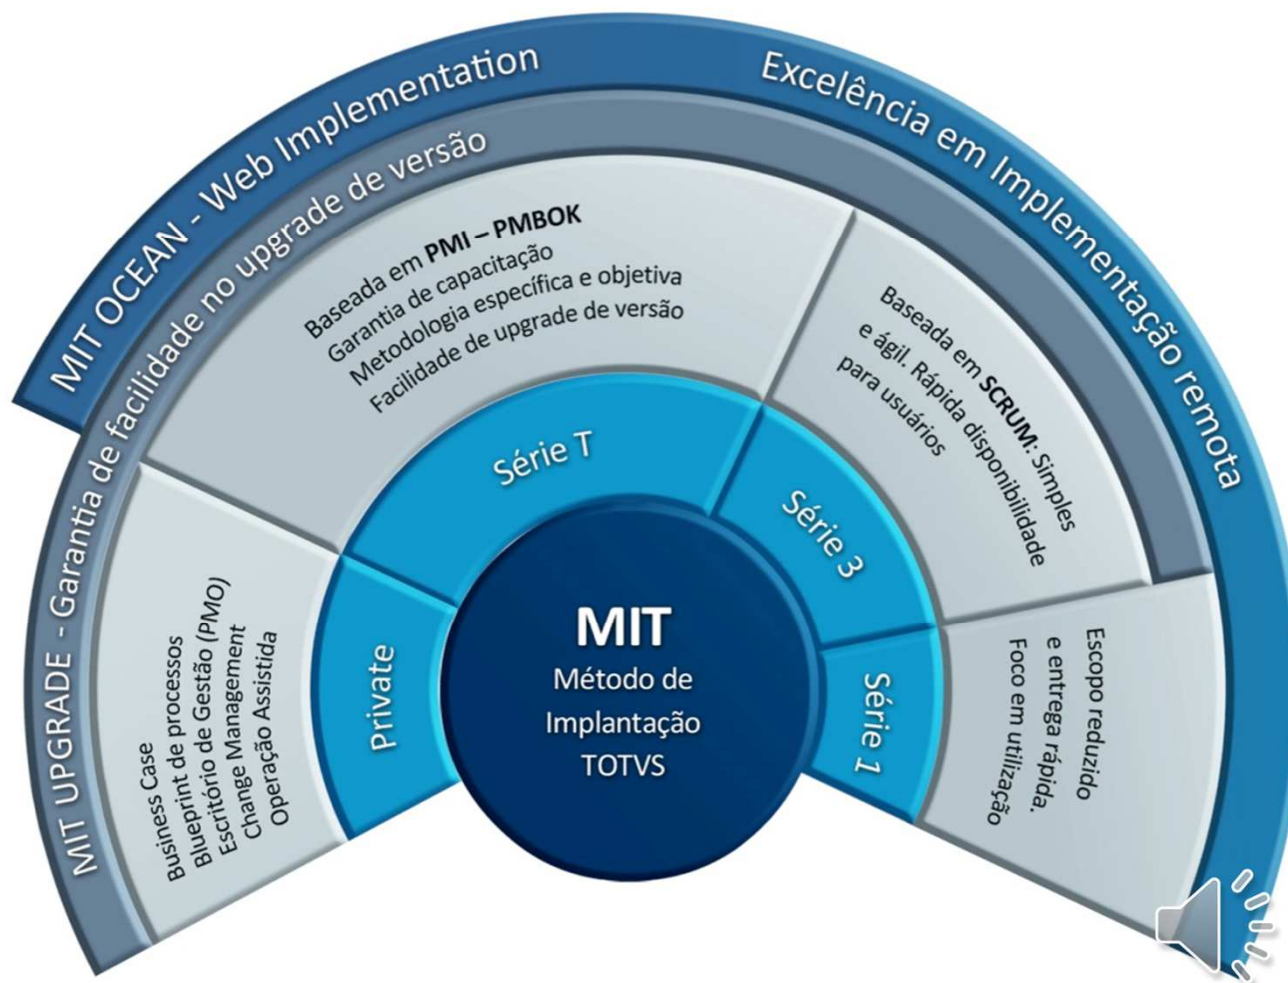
MIT OCEAN - Web Implementation

Excelência em Implementação remota

MIT UPGRADE - Garantia de facilidade no upgrade de versão

Baseada em **PMI – PMBOK**
Garantia de capacitação
Metodologia específica e objetiva
Facilidade de upgrade de versão

Baseada em **SCRUM**: Simples e ágil. Rápida disponibilidade para usuários

Business Case
Blueprint de processos
Escritório de Gestão (PMO)
Change Management
Operação Assistida

Escopo reduzido e entrega rápida.
Foco em utilização

Série T

Série 3

Private

Série 1

MIT
Método de Implantação TOTVS